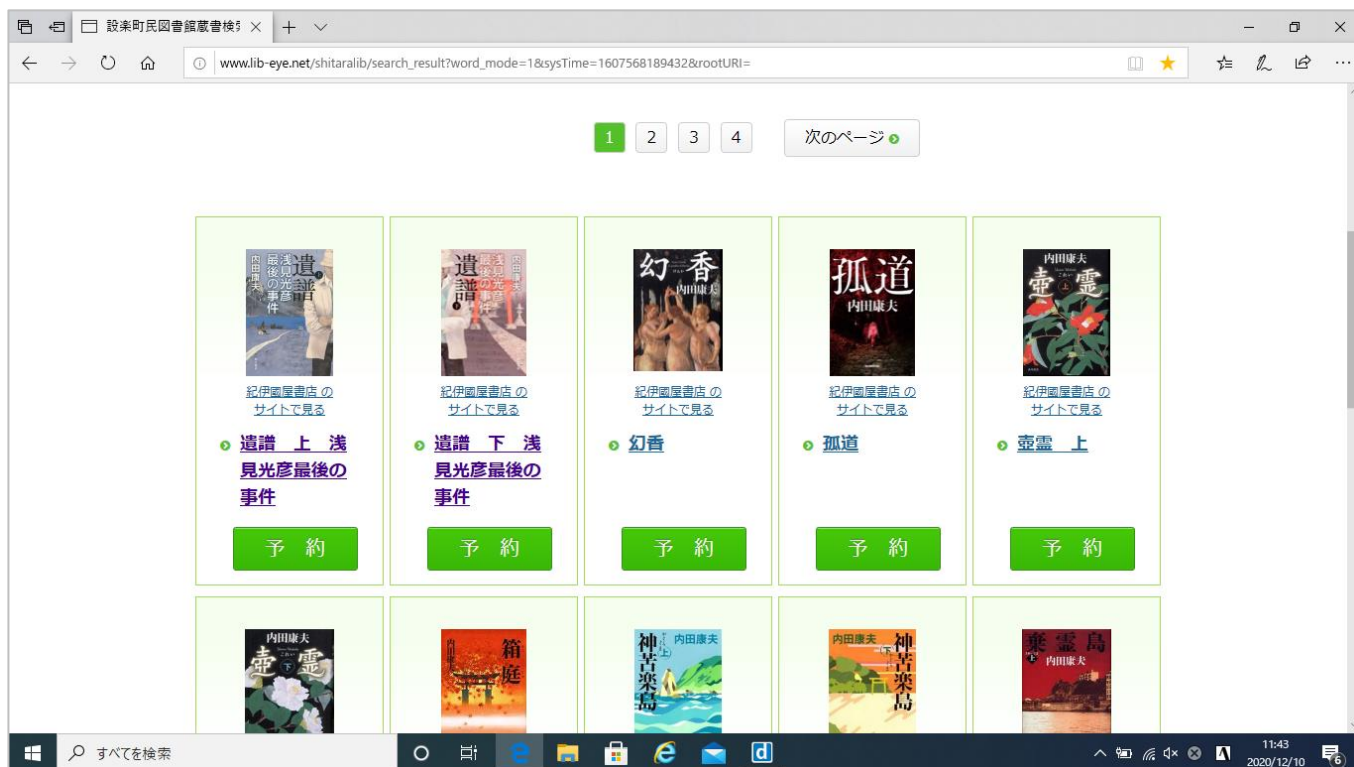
設楽町民図書館蔵書検索

www.lib-eye.net/shitaralib/search_result?word_mode=1&sysTime=1607568189432&rootURI=

1 2 3 4 次のページ

遺譜 浅見光彦最後の事件 内田康夫

紀伊國屋書店 の サイトで見る

遺譜 上 浅見光彦最後の事件

予 約

浅見光彦最後の事件 遺譜 内田康夫

紀伊國屋書店 の サイトで見る

遺譜 下 浅見光彦最後の事件

予 約

幻香 内田康夫

紀伊國屋書店 の サイトで見る

幻香

予 約

孤道 内田康夫

紀伊國屋書店 の サイトで見る

孤道

予 約

内田康夫 壺霊 上

紀伊國屋書店 の サイトで見る

壺霊 上

予 約

内田康夫 壺霊 下

箱庭 内田康夫

神苦楽島 上 内田康夫

内田康夫 神苦楽島 下

薬霊島 下 内田康夫

すべてを検索

11:43 2020/12/10